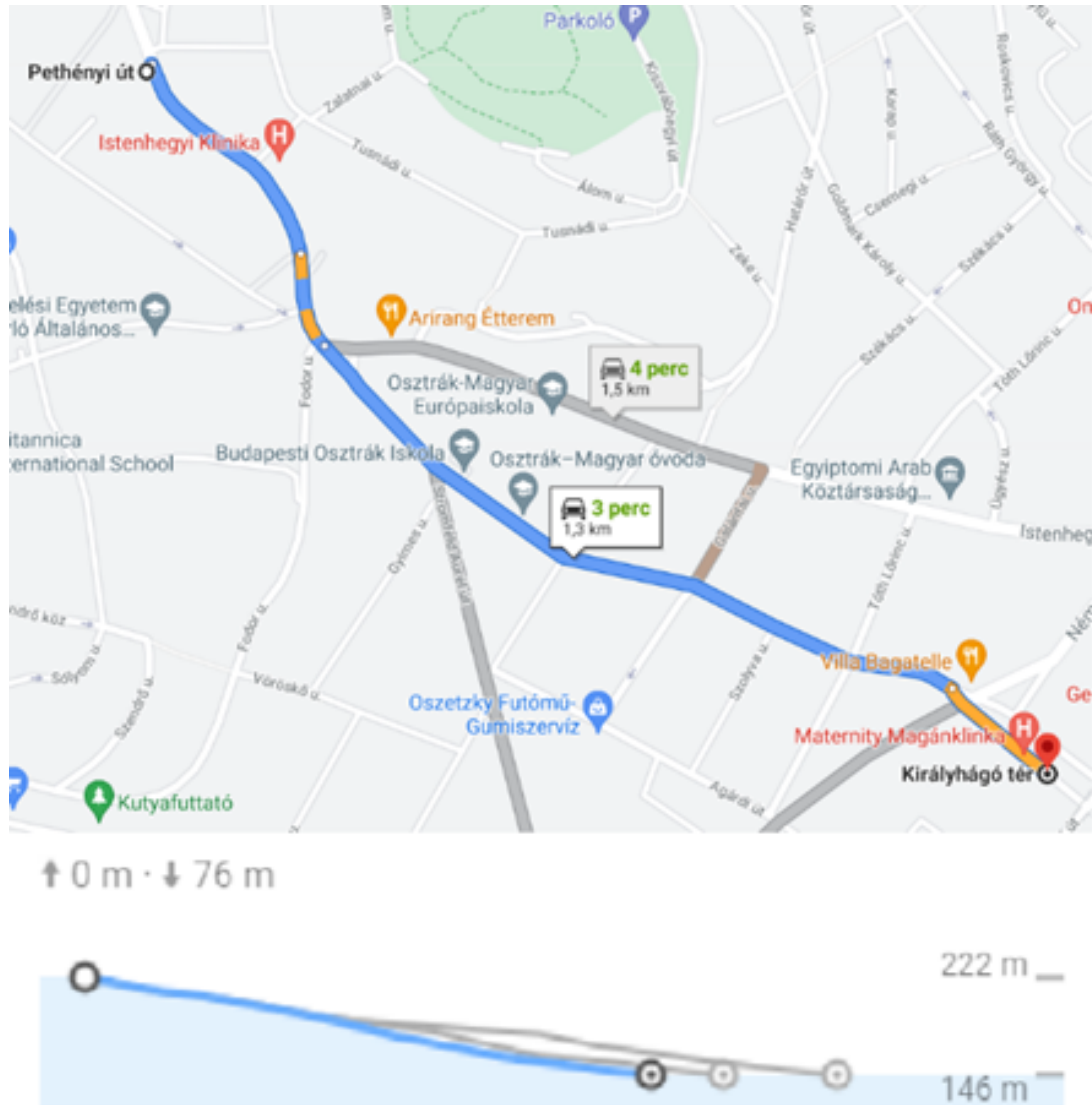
Parkoló
Pethényi út
Zalatnai u.
Istenhegyi Klinika
Tusnádi u.
Álom u.
Tusnádi u.
Kútvölgyi út
Határőr út
Goldmark Károly u.
Csemegi u.
Rath György u.
Kuruc u.
Roskovics u.
Székács u.
Zeke u.
elési Egyetem
ló Általános...
Arirang Étterem
Székács u.
Tóth Lőrinc u.
On
4 perc
1,5 km
Osztrák-Magyar
Európaiskola
itannica
ernational School
Budapesti Osztrák Iskola
Osztrák–Magyar óvoda
Egyiptomi Arab
Köztársaság...
Istenheg
Fodor u.
3 perc
1,3 km
Gyimes u.
Szoboszlai u.
Tóth Lőrinc u.
Ugocsa u.
ndrő köz
Fodor u.
Sólyom u.
Szendrő u.
Vöröskő u.
Szolyva u.
Villa Bagatelle
Oszetzky Futómű-
Gumiszervíz
Maternity Magánklinika
Ge
Királyhágó tér
Kutyafuttató
Agárdi út
↑ 0 m · ↓ 76 m
222 m
146 m